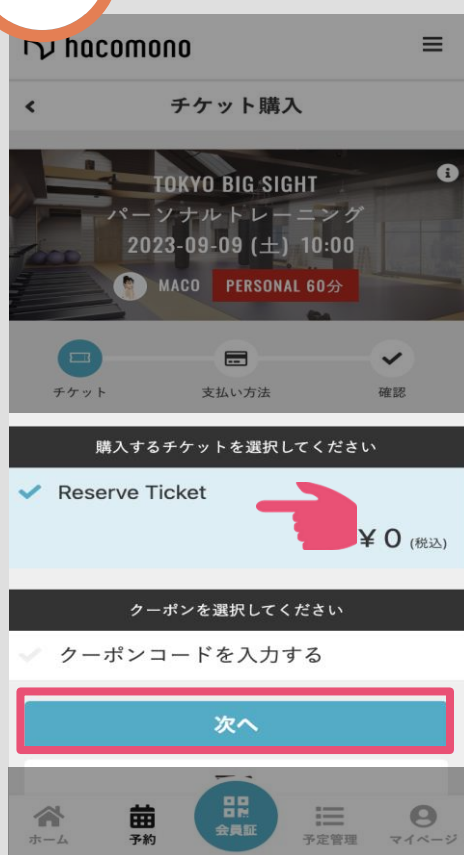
hacomono

チケット購入

TOKYO BIG SIGHT
パーソナルトレーニング
2023-09-09 (土) 10:00

MACO PERSONAL 60分

チケット 支払い方法 確認

購入するチケットを選択してください

Reserve Ticket

¥ 0 (税込)

クーポンを選択してください

クーポンコードを入力する

次へ

ホーム 予約 会員証 予定管理 マイページ